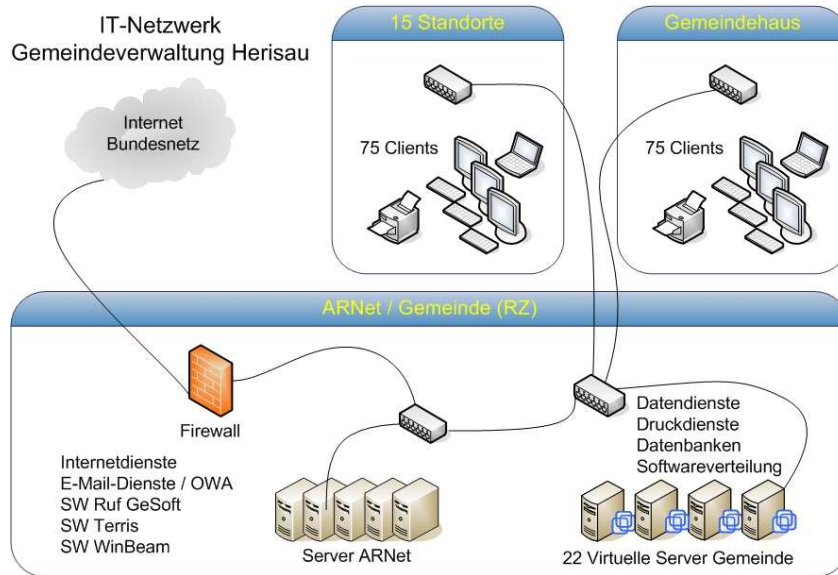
IT-Netzwerk
Gemeindeverwaltung Herisau

15 Standorte

Gemeindehaus

Internet
Bundesnetz

75 Clients

75 Clients

ARNet / Gemeinde (RZ)

Firewall

Datendienste
Druckdienste
Datenbanken
Softwareverteilung

Internetdienste
E-Mail-Dienste / OWA
SW Ruf GeSoft
SW Terris
SW WinBeam

Server ARNet

22 Virtuelle Server Gemeinde